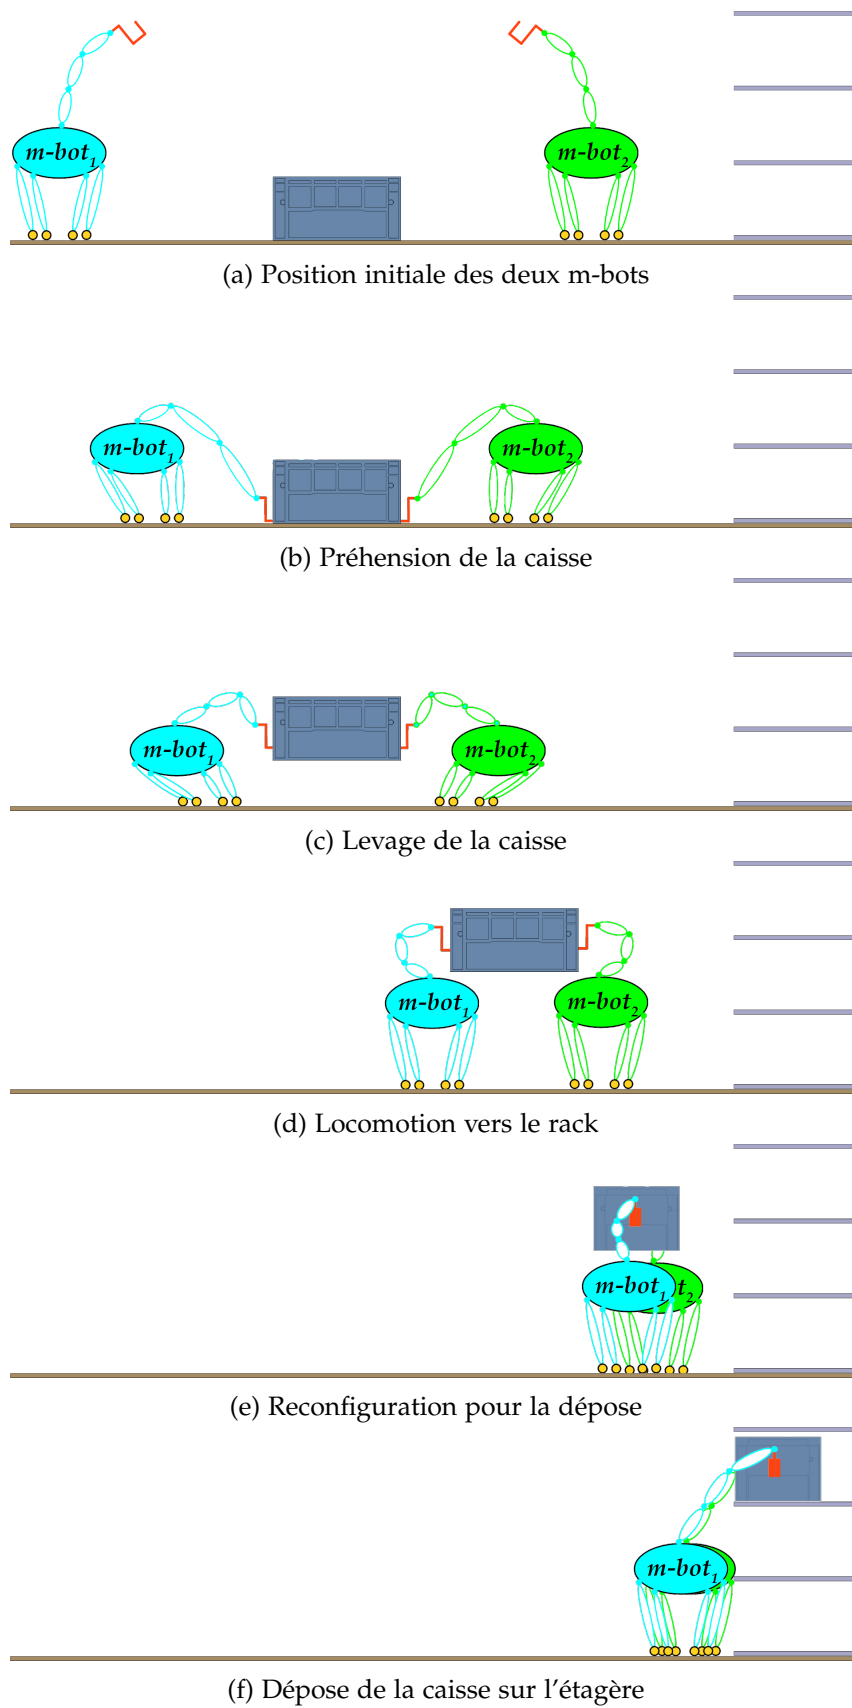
m-bot$_1$

m-bot$_2$

(a) Position initiale des deux m-bots

m-bot$_1$

m-bot$_2$

(b) Préhension de la caisse

m-bot$_1$

m-bot$_2$

(c) Levage de la caisse

m-bot$_1$

m-bot$_2$

(d) Locomotion vers le rack

m-bot$_1$

t$_2$

(e) Reconfiguration pour la dépose

m-bot$_1$

(f) Dépose de la caisse sur l'étagère